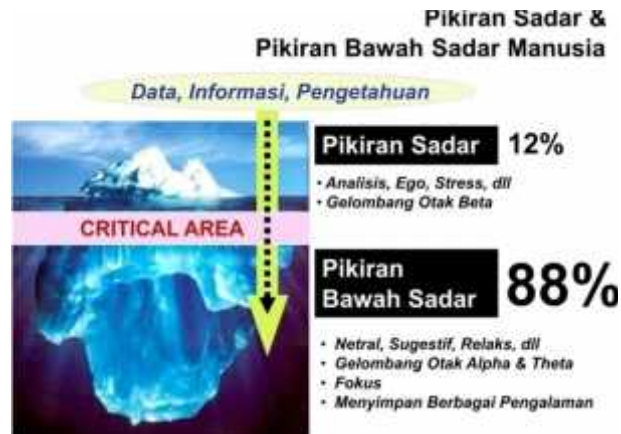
Pikiran Sadar &
Pikiran Bawah Sadar Manusia

Data, Informasi, Pengetahuan

Pikiran Sadar 12%

• Analisis, Ego, Stress, dll
• Gelombang Otak Beta

CRITICAL AREA

Pikiran Bawah Sadar 88%

• Netral, Sugestif, Relaks, dll
• Gelombang Otak Alpha & Theta
• Fokus
• Menyimpan Berbagai Pengalaman